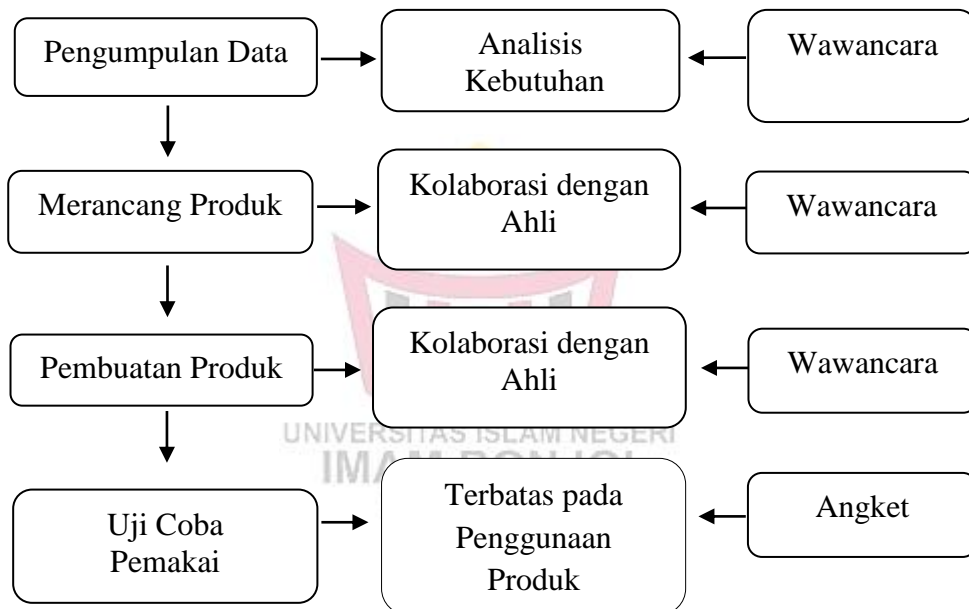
Pengumpulan Data

Analisis Kebutuhan

Wawancara

Merancang Produk

Kolaborasi dengan Ahli

Wawancara

Pembuatan Produk

Kolaborasi dengan Ahli

Wawancara

UNIVERSITAS ISLAM NEGERI

IMAM BONJOL

Uji Coba Pemakai

Terbatas pada Penggunaan Produk

Angket